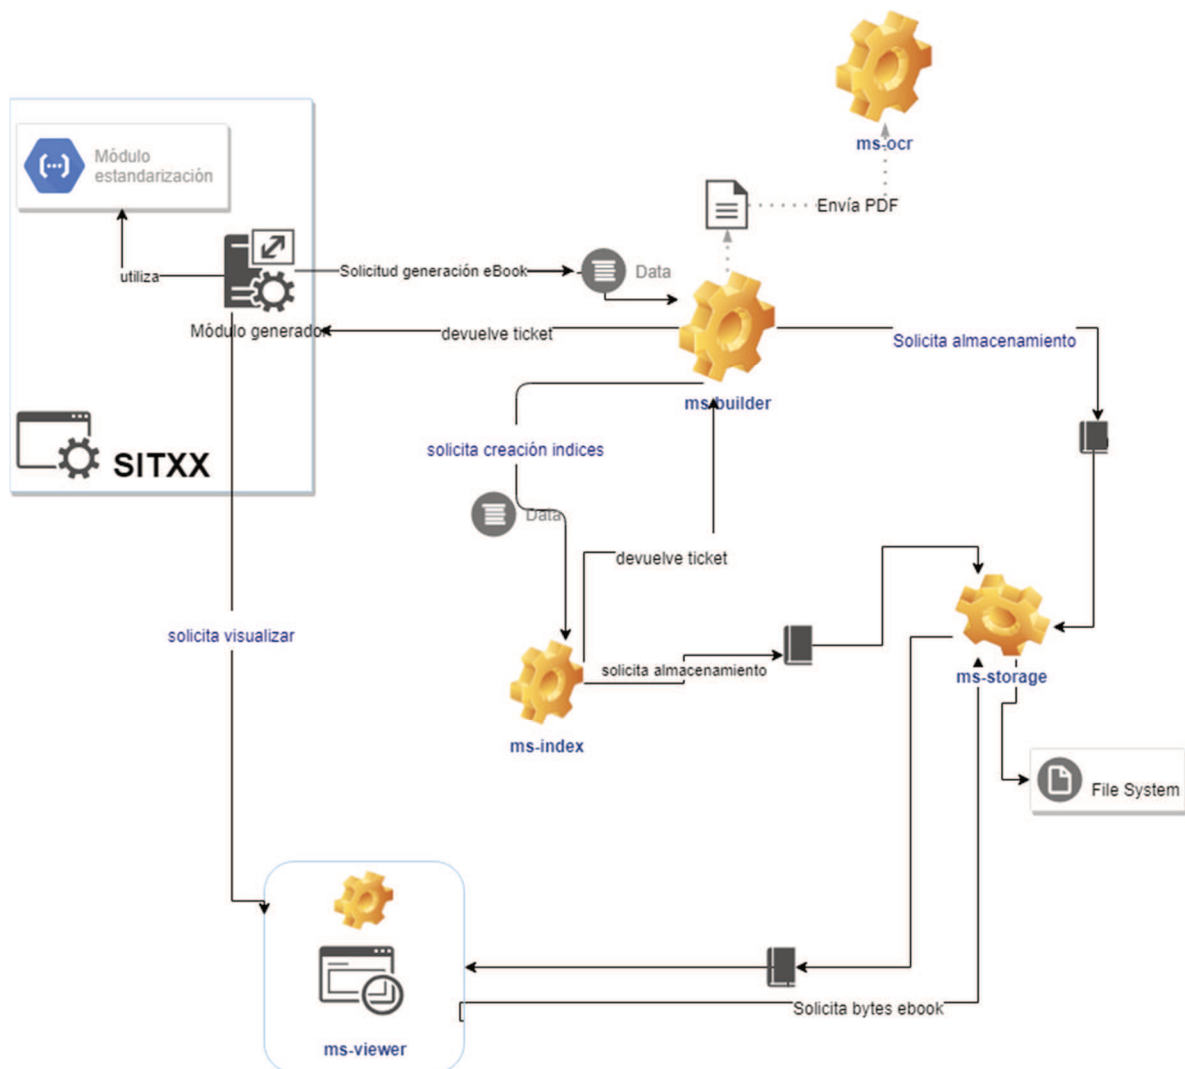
ms-ocr

Módulo estandarización

Envía PDF

utiliza

Solicitud generación eBook

Data

Módulo generador

devuelve ticket

Solicita almacenamiento

ms-builder

SITXX

solicita creación indices

Data

devuelve ticket

solicita visualizar

solicita almacenamiento

ms-storage

ms-index

File System

ms-viewer

Solicita bytes ebook